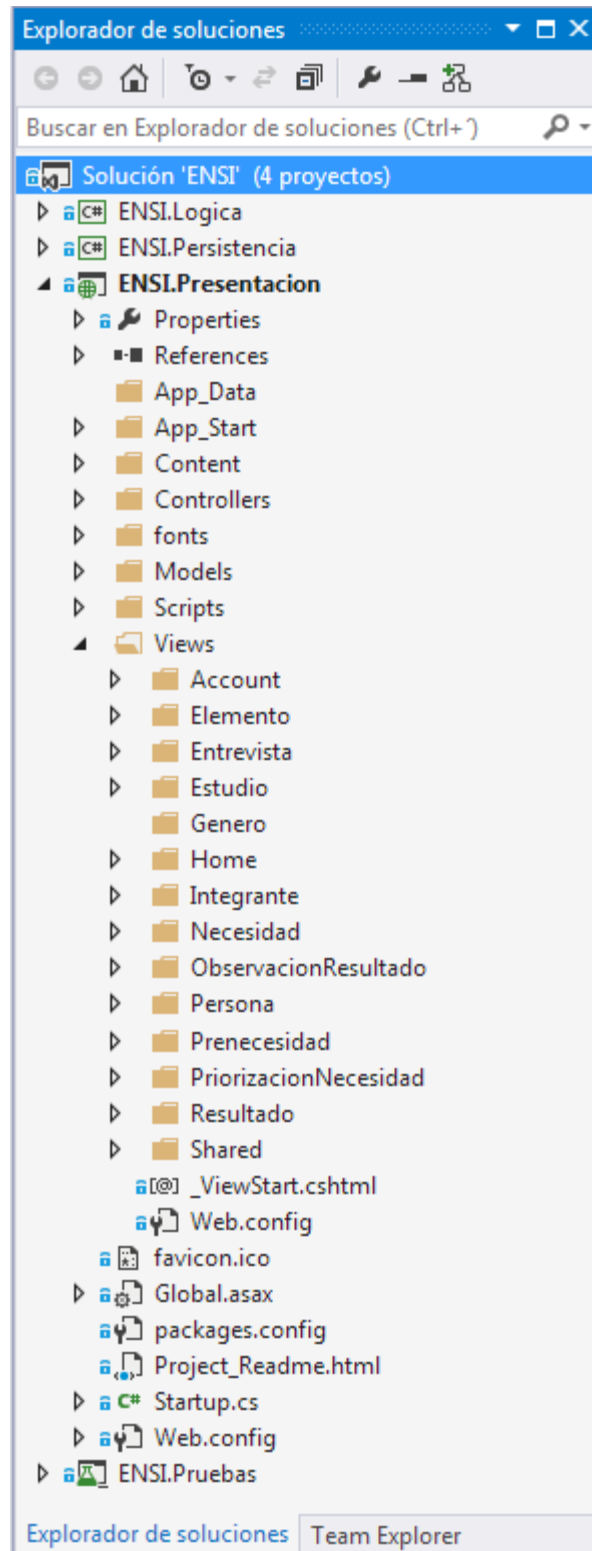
Explorador de soluciones

Buscar en Explorador de soluciones (Ctrl+´)

Solución 'ENSI' (4 proyectos)
ENSI.Logica
ENSI.Persistencia
ENSI.Presentacion
Properties
References
App_Data
App_Start
Content
Controllers
fonts
Models
Scripts
Views
Account
Elemento
Entrevista
Estudio
Genero
Home
Integrante
Necesidad
ObservacionResultado
Persona
Prenecesidad
PriorizacionNecesidad
Resultado
Shared
_ViewStart.cshtml
Web.config
favicon.ico
Global.asax
packages.config
Project_Readme.html
Startup.cs
Web.config
ENSI.Pruebas

Explorador de soluciones | Team Explorer